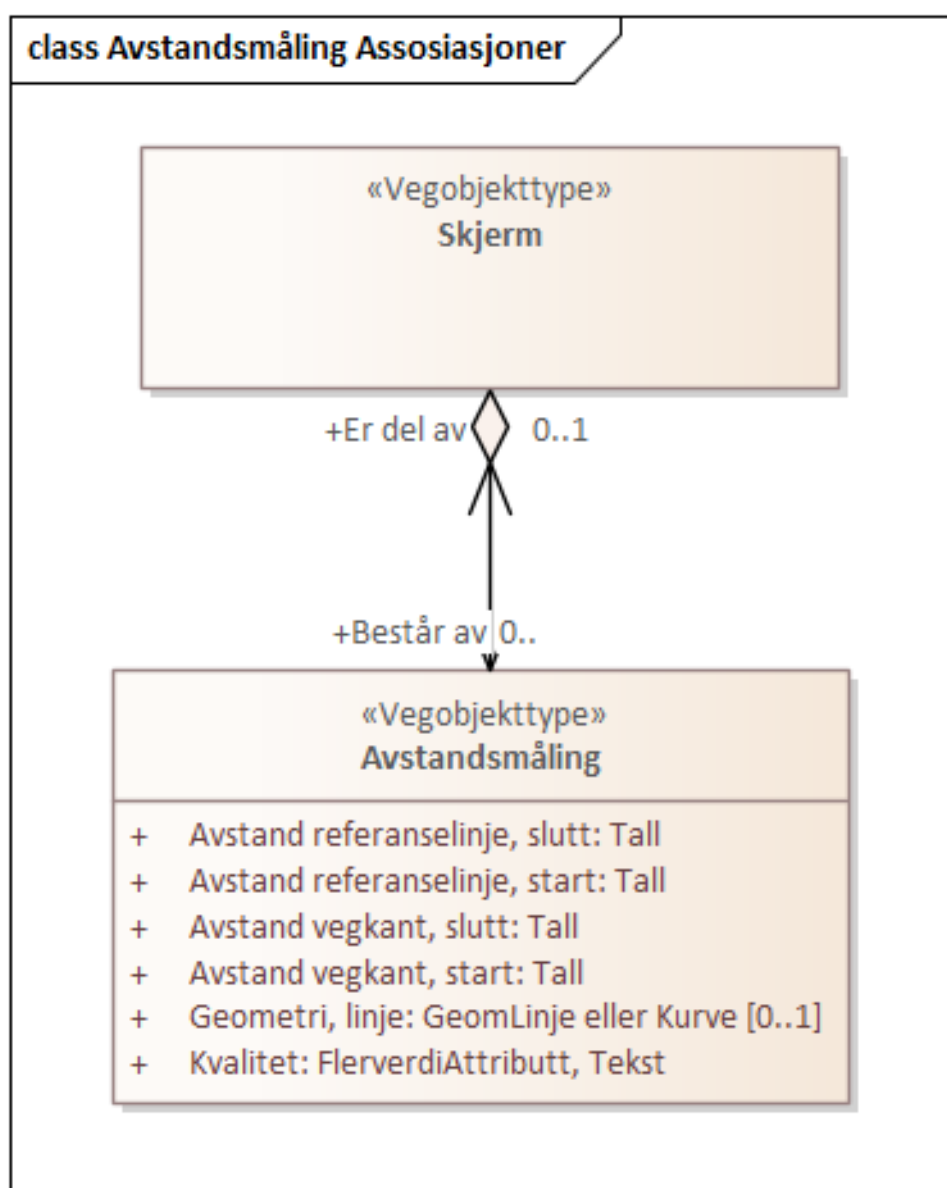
class Avstandsmåling Assosiasjoner

«Vegobjekttype»
Skjerm

+Er del av 0..1

+Består av 0..

«Vegobjekttype»
Avstandsmåling

+ Avstand referanselinje, slutt: Tall
+ Avstand referanselinje, start: Tall
+ Avstand vegkant, slutt: Tall
+ Avstand vegkant, start: Tall
+ Geometri, linje: GeomLinje eller Kurve [0..1]
+ Kvalitet: FlerverdiAttributt, Tekst